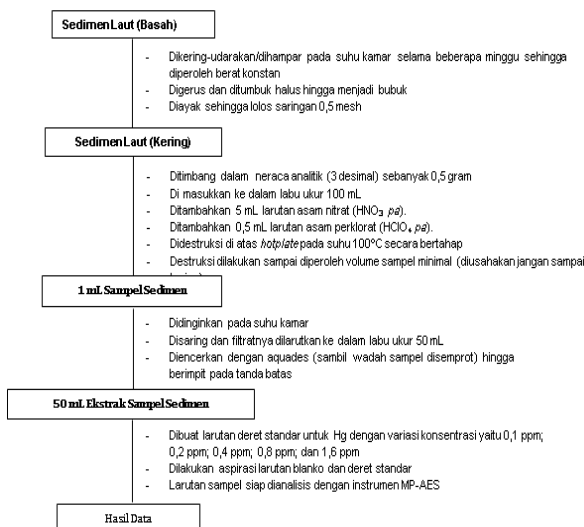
Sedimen Laut (Basah)

- Dikering-udarakan/dihampar pada suhu kamar selama beberapa minggu sehingga diperoleh berat konstan
- Digerus dan ditumbuk halus hingga menjadi bubuk
- Diayak sehingga lolos saringan 0,5 mesh

Sedimen Laut (Kering)

- Ditimbang dalam neraca analitik (3 desimal) sebanyak 0,5 gram
- Di masukkan ke dalam labu ukur 100 mL
- Ditambahkan 5 mL larutan asam nitrat ($HNO_3$ *pa*).
- Ditambahkan 0,5 mL larutan asam perklorat ($HClO_4$ *pa*).
- Didestruksi di atas *hotplate* pada suhu 100°C secara bertahap
- Destruksi dilakukan sampai diperoleh volume sampel minimal (diusahakan jangan sampai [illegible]

1 mL Sampel Sedimen

- Didinginkan pada suhu kamar
- Disaring dan filtratnya dilarutkan ke dalam labu ukur 50 mL
- Diencerkan dengan aquades (sambil wadah sampel disemprot) hingga berimpit pada tanda batas

50 mL Ekstrak Sampel Sedimen

- Dibuat larutan deret standar untuk Hg dengan variasi konsentrasi yaitu 0,1 ppm; 0,2 ppm; 0,4 ppm; 0,8 ppm; dan 1,6 ppm
- Dilakukan aspirasi larutan blanko dan deret standar
- Larutan sampel siap dianalisis dengan instrumen MP-AES

Hasil Data